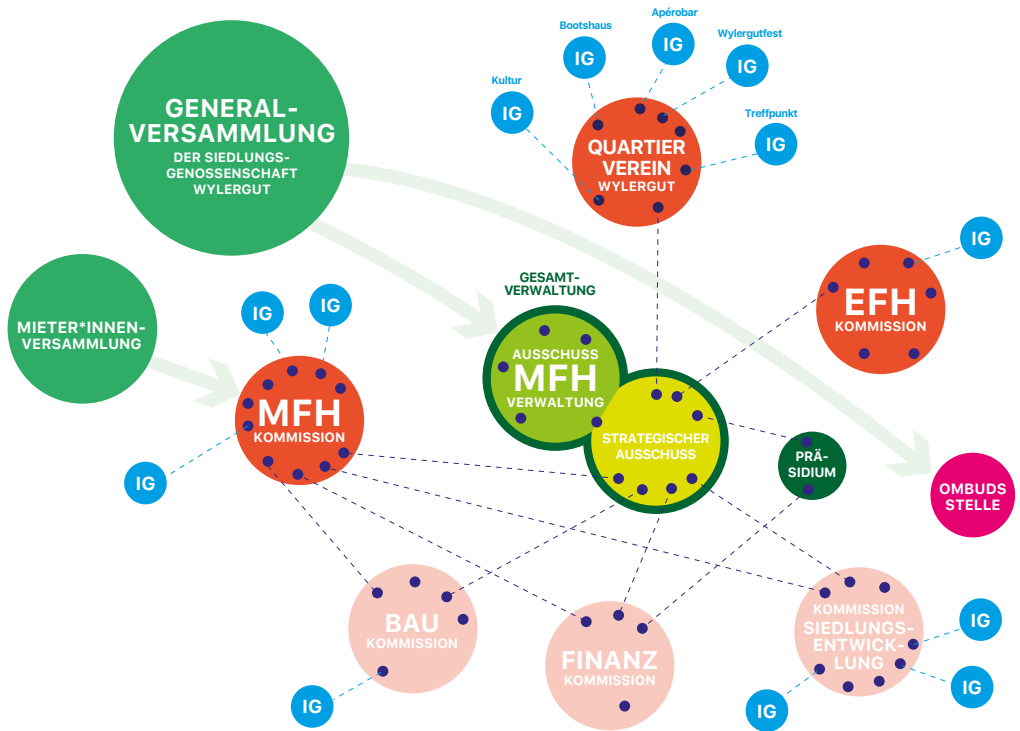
GENERAL-
VERSAMMLUNG
DER SIEDLUNGS-
GENOSSENSCHAFT
WYLERGUT

Bootshaus
Apérobar
Wylergutfest
Kultur
Treffpunkt
IG
IG
IG
IG
IG

QUARTIER
VEREIN
WYLERGUT

IG

EFH
KOMMISSION

MIETER*INNEN-
VERSAMMLUNG

IG
IG

MFH
KOMMISSION

IG

GESAMT-
VERWALTUNG

AUSSCHUSS
MFH
VERWALTUNG

STRATEGISCHER
AUSSCHUSS

PRÄ-
SIDIUM

OMBUDS
STELLE

BAU
KOMMISSION

IG

FINANZ
KOMMISSION

KOMMISSION
SIEDLUNGS-
ENTWICK-
LUNG

IG
IG
IG